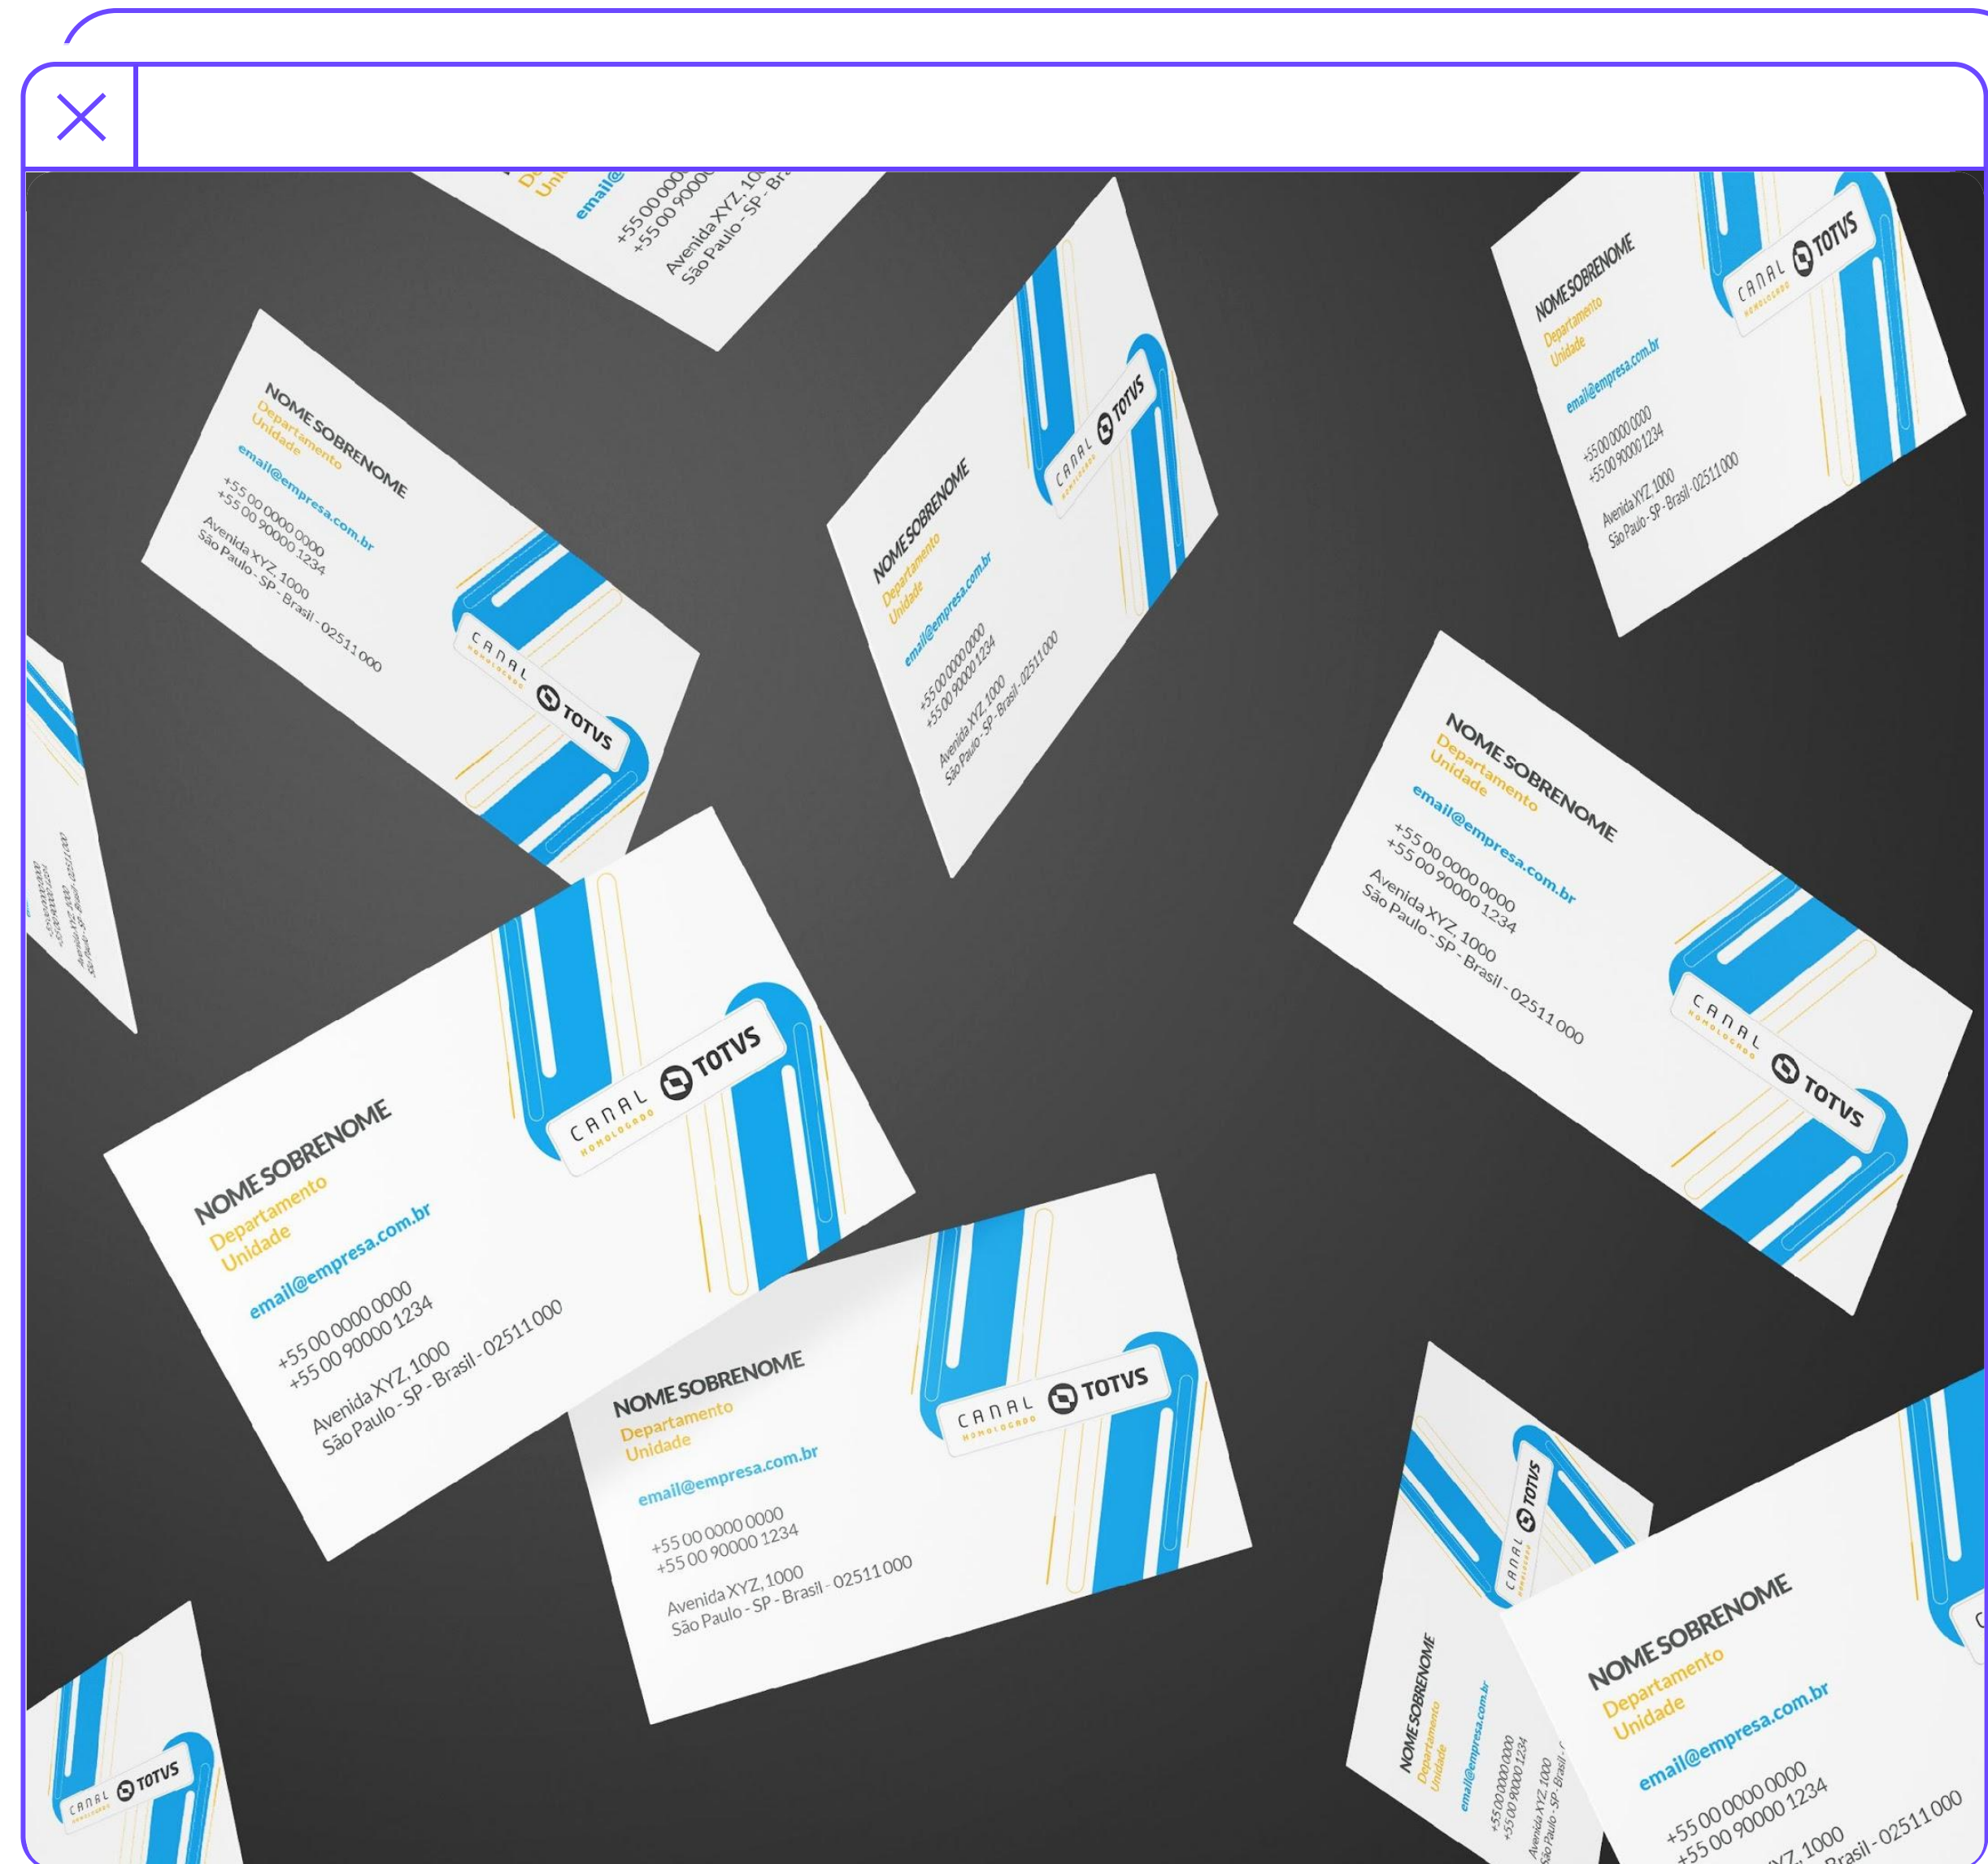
NOME SOBRENOME
Departamento
Unidade
email@empresa.com.br
+55 00 0000 0000
+55 00 90000 1234
Avenida XYZ, 1000
São Paulo - SP - Brasil - 02511 000
CANAL HOMOLOGADO TOTVS

NOME SOBRENOME
Departamento
Unidade
email@empresa.com.br
+55 00 0000 0000
+55 00 90000 1234
Avenida XYZ, 1000
São Paulo - SP - Brasil - 02511 000
CANAL HOMOLOGADO TOTVS

NOME SOBRENOME
Departamento
Unidade
email@empresa.com.br
+55 00 0000 0000
+55 00 90000 1234
Avenida XYZ, 1000
São Paulo - SP - Brasil - 02511 000
CANAL HOMOLOGADO TOTVS

NOME SOBRENOME
Departamento
Unidade
email@empresa.com.br
+55 00 0000 0000
+55 00 90000 1234
Avenida XYZ, 1000
São Paulo - SP - Brasil - 02511 000
CANAL HOMOLOGADO TOTVS

NOME SOBRENOME
Departamento
Unidade
email@empresa.com.br
+55 00 0000 0000
+55 00 90000 1234
Avenida XYZ, 1000
São Paulo - SP - Brasil - 02511 000
CANAL HOMOLOGADO TOTVS

NOME SOBRENOME
Departamento
Unidade
email@empresa.com.br
+55 00 0000 0000
+55 00 90000 1234
Avenida XYZ, 1000
São Paulo - SP - Brasil - 02511 000
CANAL HOMOLOGADO TOTVS

NOME SOBRENOME
Departamento
Unidade
email@empresa.com.br
+55 00 0000 0000
+55 00 90000 1234
Avenida XYZ, 1000
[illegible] Brasil - 02511 000
CANAL HOMOLOGADO TOTVS